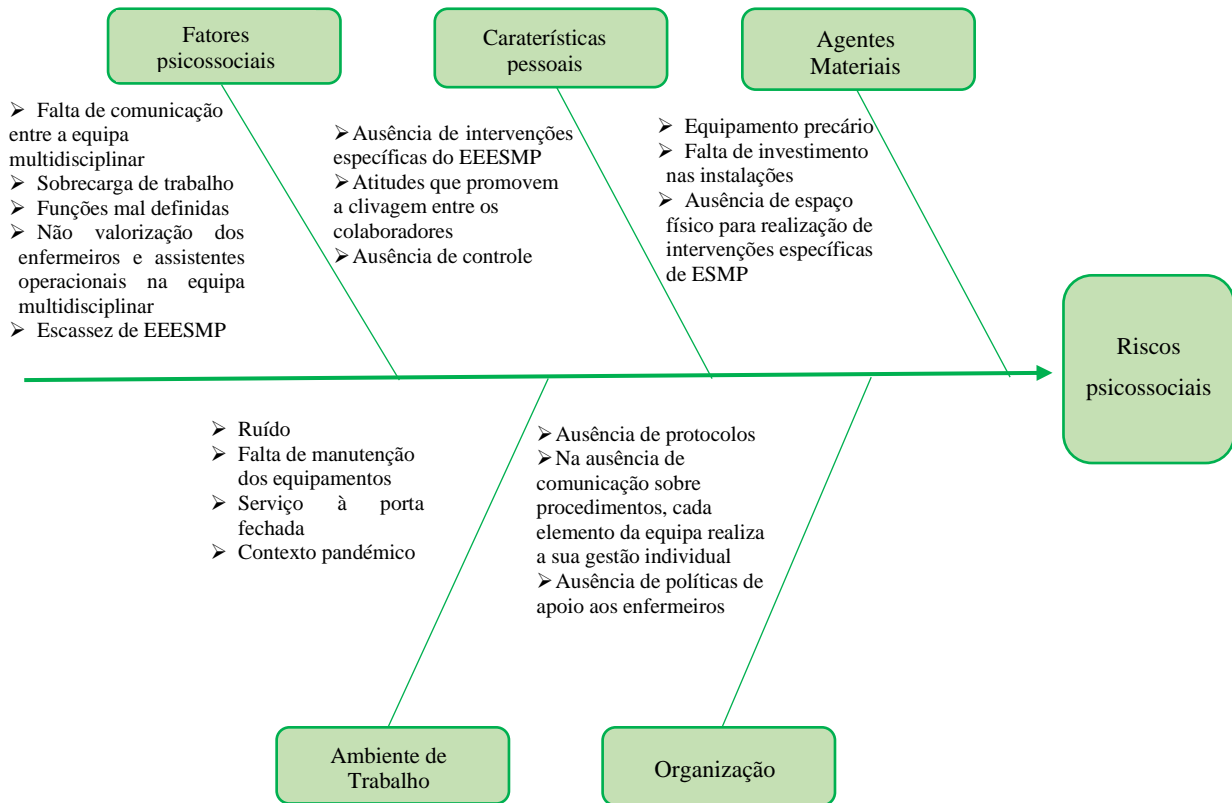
Fatores psicossociais

Caraterísticas pessoais

Agentes Materiais

➢ Falta de comunicação entre a equipa multidisciplinar
➢ Sobrecarga de trabalho
➢ Funções mal definidas
➢ Não valorização dos enfermeiros e assistentes operacionais na equipa multidisciplinar
➢ Escassez de EEESMP

➢ Ausência de intervenções específicas do EEESMP
➢ Atitudes que promovem a clivagem entre os colaboradores
➢ Ausência de controle

➢ Equipamento precário
➢ Falta de investimento nas instalações
➢ Ausência de espaço físico para realização de intervenções específicas de ESMP

Riscos psicossociais

➢ Ruído
➢ Falta de manutenção dos equipamentos
➢ Serviço à porta fechada
➢ Contexto pandémico

➢ Ausência de protocolos
➢ Na ausência de comunicação sobre procedimentos, cada elemento da equipa realiza a sua gestão individual
➢ Ausência de políticas de apoio aos enfermeiros

Ambiente de Trabalho

Organização